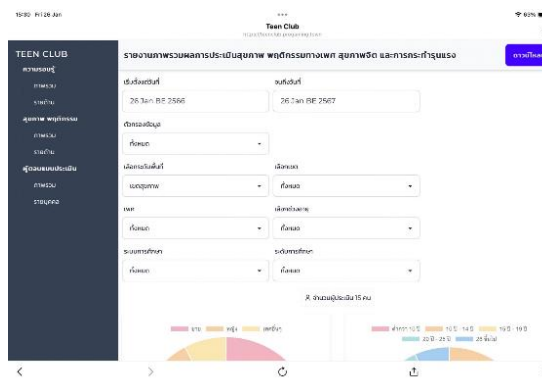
15:10 Fri 26 Jan

Teen Club

93%

TEEN CLUB

ความรอบรู้

ภาพรวม

รายด้าน

สุขภาพ พฤติกรรม

ภาพรวม

รายด้าน

ผู้ตอบแบบประเมิน

ภาพรวม

รายบุคคล

รายงานภาพรวมผลการประเมินสุขภาพ พฤติกรรมทางเพศ สุขภาพจิต และการกระทำรุนแรง

ดาวน์โหลด

เริ่มตั้งแต่วันที่

26 Jan BE 2566

จนถึงวันที่

26 Jan BE 2567

ตัวกรองข้อมูล

ทั้งหมด

เลือกระดับพื้นที่

เขตสุขภาพ

เลือกเขต

ทั้งหมด

เพศ

ทั้งหมด

เลือกช่วงอายุ

ทั้งหมด

ระบบการศึกษา

ทั้งหมด

ระดับการศึกษา

ทั้งหมด

จำนวนผู้ประเมิน 15 คน

ชาย หญิง เพศอื่นๆ

ต่ำกว่า 10 ปี 10 - 14 ปี 15 - 19 ปี 20 - 25 ปี 25 ขึ้นไป